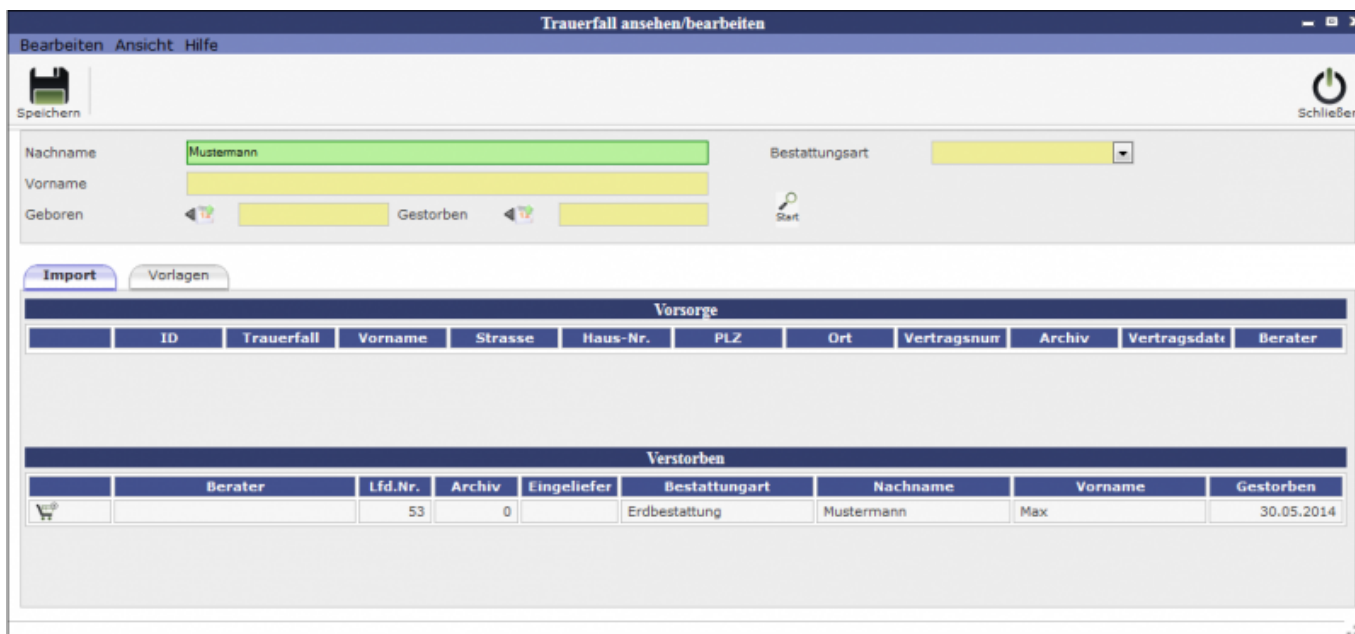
Trauerfall ansehen/bearbeiten

Bearbeiten Ansicht Hilfe

Speichern

Schließen

Nachname Mustermann

Bestattungsart

Vorname

Geboren

Gestorben

Start

Import Vorlagen

Vorsorge

| | ID | Trauerfall | Vorname | Strasse | Haus-Nr. | PLZ | Ort | Vertragsnum | Archiv | Vertragsdat | Berater |
|---|---|---|---|---|---|---|---|---|---|---|---|

Verstorben

| | Berater | Lfd.Nr. | Archiv | Eingeliefer | Bestattungart | Nachname | Vorname | Gestorben |
|---|---|---|---|---|---|---|---|---|
| | | 53 | 0 | | Erdbestattung | Mustermann | Max | 30.05.2014 |